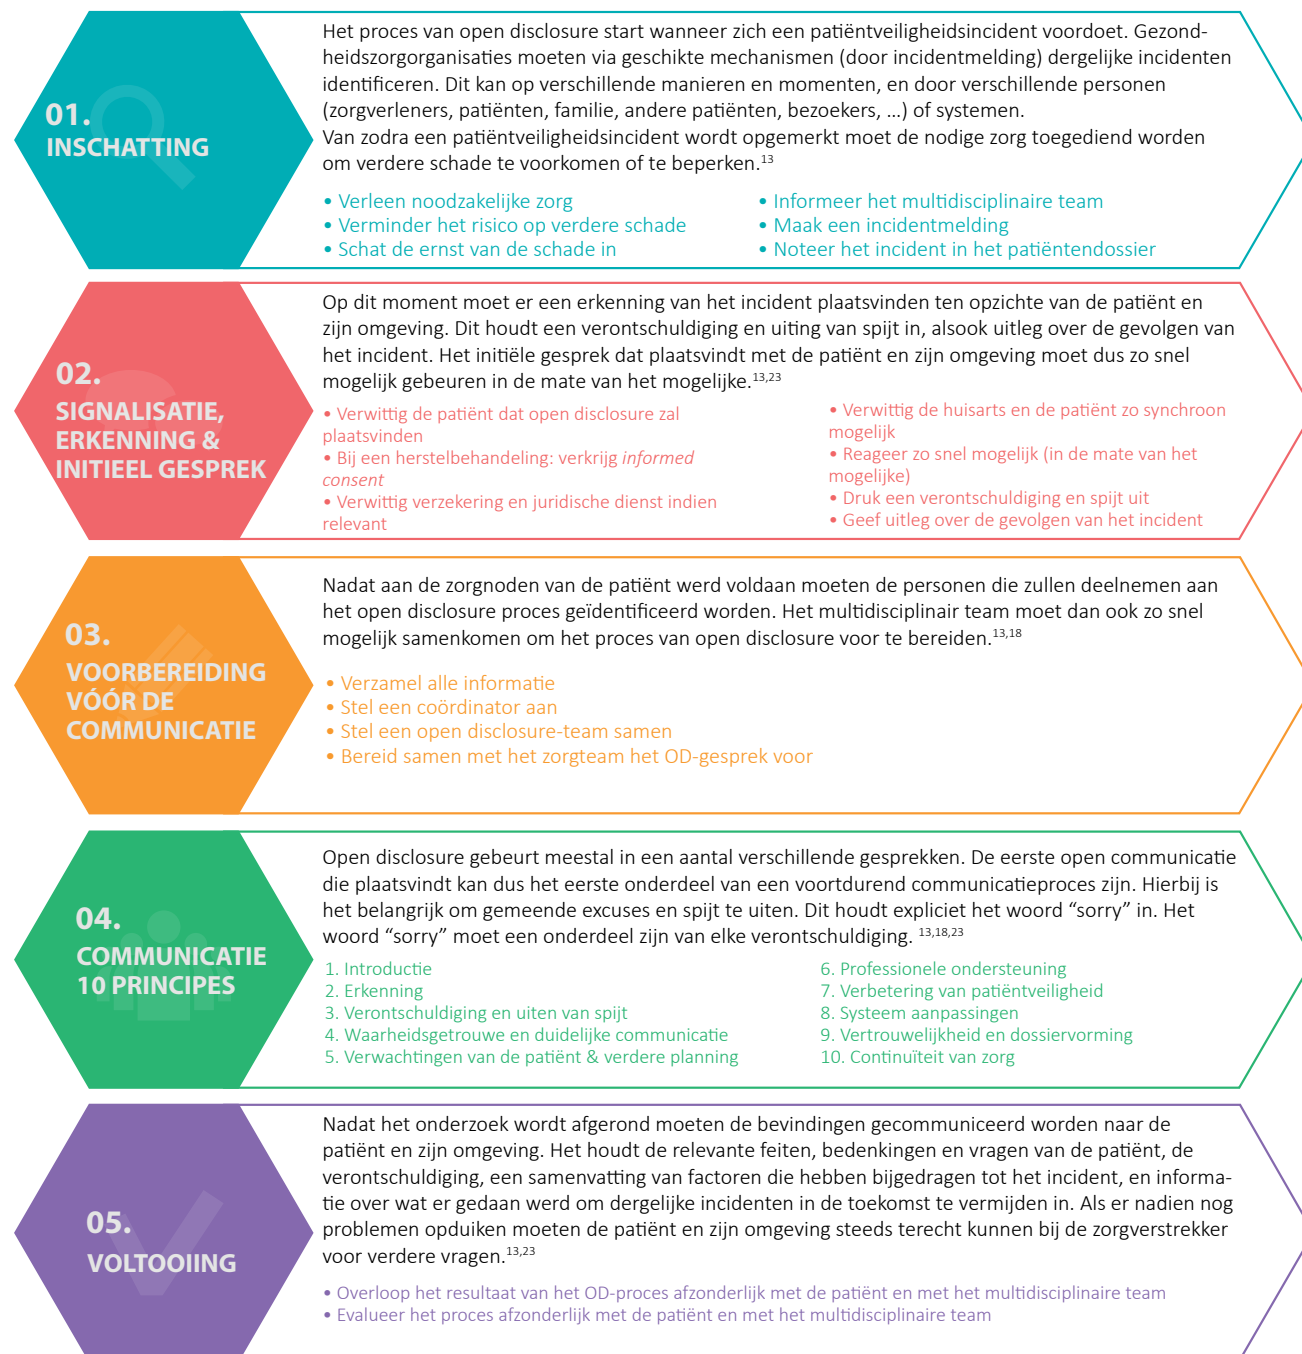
01.
INSCHATTING

Het proces van open disclosure start wanneer zich een patiëntveiligheidsincident voordoet. Gezondheidszorgorganisaties moeten via geschikte mechanismen (door incidentmelding) dergelijke incidenten identificeren. Dit kan op verschillende manieren en momenten, en door verschillende personen (zorgverleners, patiënten, familie, andere patiënten, bezoekers, ...) of systemen.
Van zodra een patiëntveiligheidsincident wordt opgemerkt moet de nodige zorg toegediend worden om verdere schade te voorkomen of te beperken.$^{13}$

• Verleen noodzakelijke zorg
• Verminder het risico op verdere schade
• Schat de ernst van de schade in

• Informeer het multidisciplinaire team
• Maak een incidentmelding
• Noteer het incident in het patiëntendossier

02.
SIGNALISATIE, ERKENNING & INITIEEL GESPREK

Op dit moment moet er een erkenning van het incident plaatsvinden ten opzichte van de patiënt en zijn omgeving. Dit houdt een verontschuldiging en uiting van spijt in, alsook uitleg over de gevolgen van het incident. Het initiële gesprek dat plaatsvindt met de patiënt en zijn omgeving moet dus zo snel mogelijk gebeuren in de mate van het mogelijke.$^{13,23}$

• Verwittig de patiënt dat open disclosure zal plaatsvinden
• Bij een herstelbehandeling: verkrijg informed consent
• Verwittig verzekering en juridische dienst indien relevant

• Verwittig de huisarts en de patiënt zo synchroon mogelijk
• Reageer zo snel mogelijk (in de mate van het mogelijke)
• Druk een verontschuldiging en spijt uit
• Geef uitleg over de gevolgen van het incident

03.
VOORBEREIDING VÓÓR DE COMMUNICATIE

Nadat aan de zorgnoden van de patiënt werd voldaan moeten de personen die zullen deelnemen aan het open disclosure proces geïdentificeerd worden. Het multidisciplinair team moet dan ook zo snel mogelijk samenkomen om het proces van open disclosure voor te bereiden.$^{13,18}$

• Verzamel alle informatie
• Stel een coördinator aan
• Stel een open disclosure-team samen
• Bereid samen met het zorgteam het OD-gesprek voor

04.
COMMUNICATIE 10 PRINCIPES

Open disclosure gebeurt meestal in een aantal verschillende gesprekken. De eerste open communicatie die plaatsvindt kan dus het eerste onderdeel van een voortdurend communicatieproces zijn. Hierbij is het belangrijk om gemeende excuses en spijt te uiten. Dit houdt expliciet het woord “sorry” in. Het woord “sorry” moet een onderdeel zijn van elke verontschuldiging. $^{13,18,23}$

1. Introductie
2. Erkenning
3. Verontschuldiging en uiten van spijt
4. Waarheidsgetrouwe en duidelijke communicatie
5. Verwachtingen van de patiënt & verdere planning

6. Professionele ondersteuning
7. Verbetering van patiëntveiligheid
8. Systeem aanpassingen
9. Vertrouwelijkheid en dossiervorming
10. Continuïteit van zorg

05.
VOLTOOIING

Nadat het onderzoek wordt afgerond moeten de bevindingen gecommuniceerd worden naar de patiënt en zijn omgeving. Het houdt de relevante feiten, bedenkingen en vragen van de patiënt, de verontschuldiging, een samenvatting van factoren die hebben bijgedragen tot het incident, en informatie over wat er gedaan werd om dergelijke incidenten in de toekomst te vermijden in. Als er nadien nog problemen opduiken moeten de patiënt en zijn omgeving steeds terecht kunnen bij de zorgverstrekker voor verdere vragen.$^{13,23}$

• Overloop het resultaat van het OD-proces afzonderlijk met de patiënt en met het multidisciplinaire team
• Evalueer het proces afzonderlijk met de patiënt en met het multidisciplinaire team